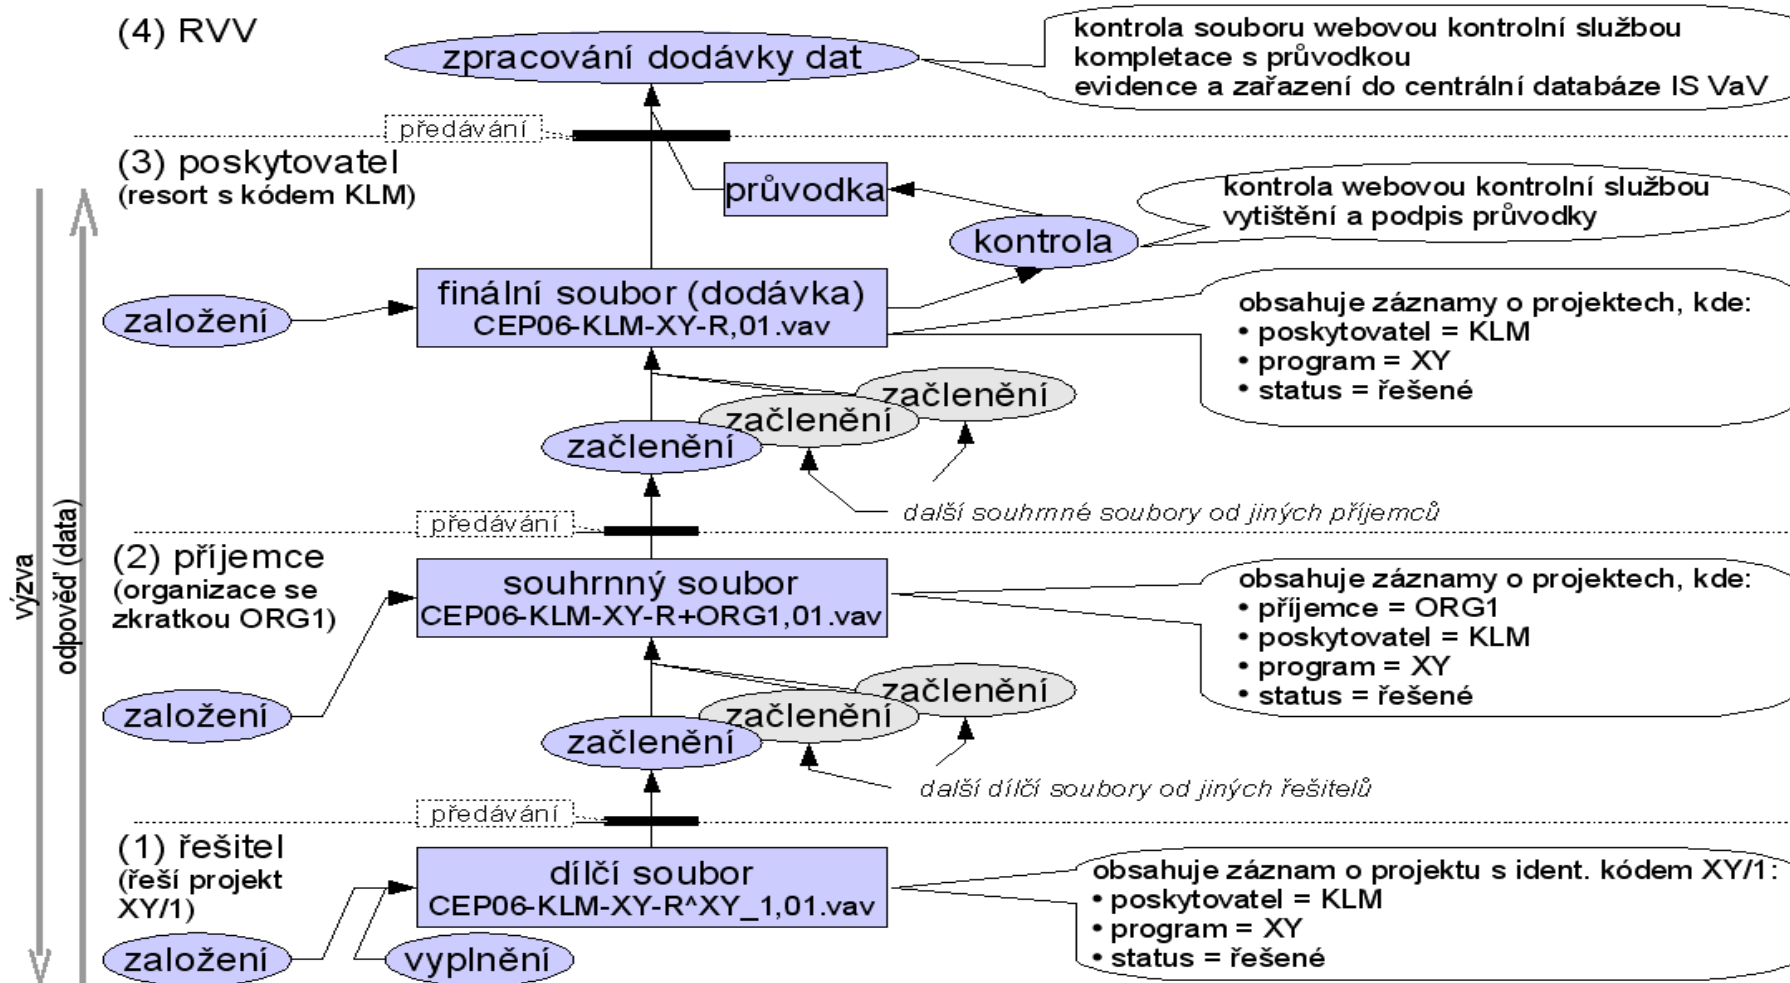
(4) RVV

zpracování dodávky dat

kontrola souboru webovou kontrolní službou
kompletace s průvodkou
evidence a zařazení do centrální databáze IS VaV

předávání

(3) poskytovatel
(resort s kódem KLM)

průvodka

kontrola

kontrola webovou kontrolní službou
vytištění a podpis průvodky

založení

finální soubor (dodávka)
CEP06-KLM-XY-R,01.vav

obsahuje záznamy o projektech, kde:
• poskytovatel = KLM
• program = XY
• status = řešené

začlenění
začlenění
začlenění

další souhrnné soubory od jiných příjemců

předávání

(2) příjemce
(organizace se zkratkou ORG1)

souhrnný soubor
CEP06-KLM-XY-R+ORG1,01.vav

obsahuje záznamy o projektech, kde:
• příjemce = ORG1
• poskytovatel = KLM
• program = XY
• status = řešené

založení

začlenění
začlenění
začlenění

další dílčí soubory od jiných řešitelů

předávání

(1) řešitel
(řeší projekt XY/1)

dílčí soubor
CEP06-KLM-XY-R^XY_1,01.vav

obsahuje záznam o projektu s ident. kódem XY/1:
• poskytovatel = KLM
• program = XY
• status = řešené

založení

vyplnění

výzva

odpověď (data)